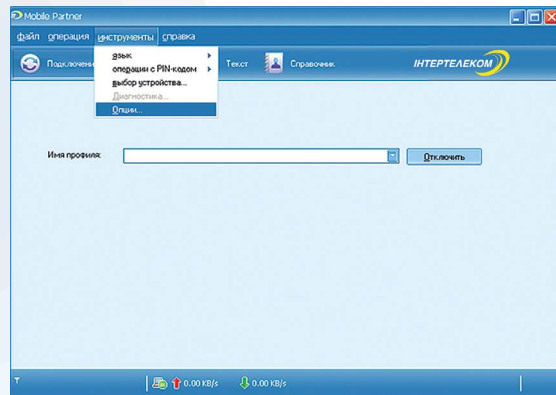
Mobile Partner
файл операция инструменты справка
Подключени
язык
операции с PIN-кодом
выбор устройства...
Диагностика...
Опции...
Текст
Справочник
ІНТЕРТЕЛЕКОМ
Имя профиля:
Отключить
0.00 KB/s
0.00 KB/s